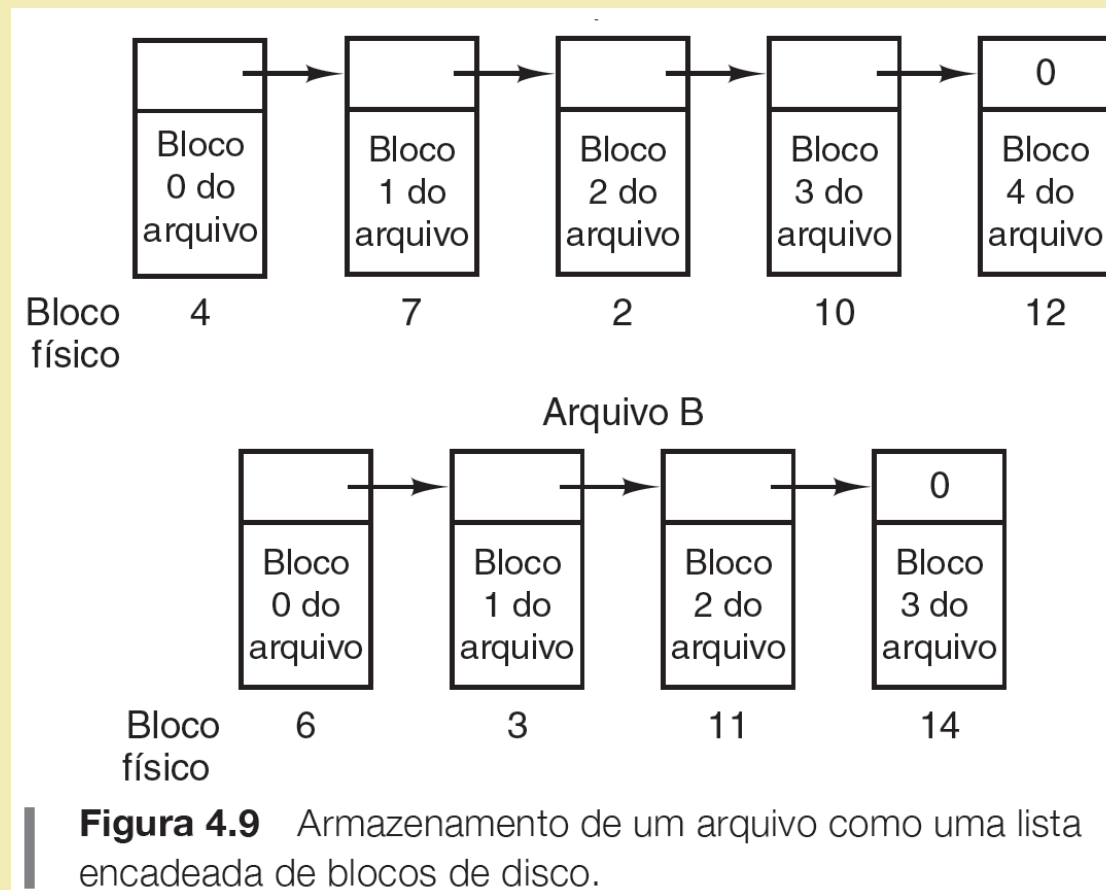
0

Bloco 0 do arquivo

Bloco 1 do arquivo

Bloco 2 do arquivo

Bloco 3 do arquivo

Bloco 4 do arquivo

Bloco físico 4 7 2 10 12

Arquivo B

0

Bloco 0 do arquivo

Bloco 1 do arquivo

Bloco 2 do arquivo

Bloco 3 do arquivo

Bloco físico 6 3 11 14

**Figura 4.9** Armazenamento de um arquivo como uma lista encadeada de blocos de disco.